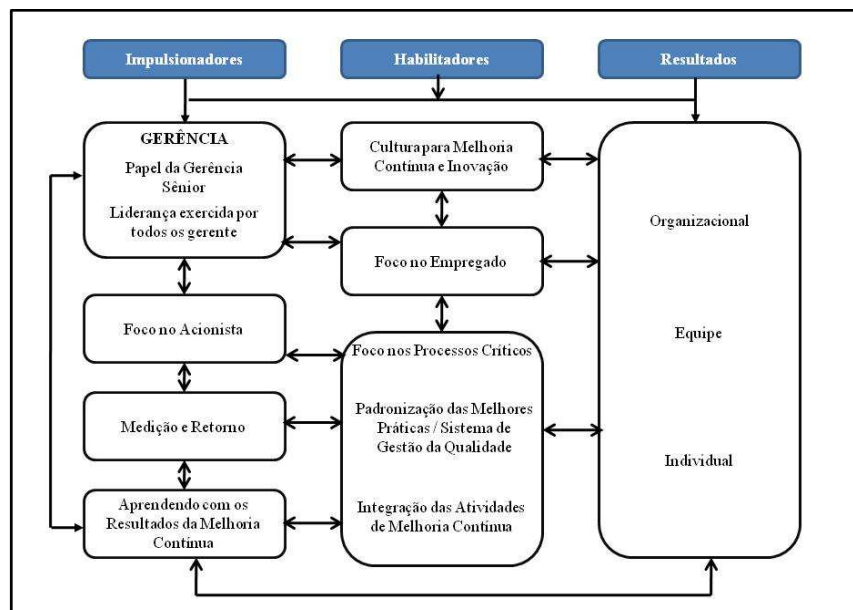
Impulsionadores

Habilitadores

Resultados

GERÊNCIA

Papel da Gerência Sênior

Liderança exercida por todos os gerente

Cultura para Melhoria Contínua e Inovação

Foco no Empregado

Organizacional

Equipe

Individual

Foco no Acionista

Medição e Retorno

Aprendendo com os Resultados da Melhoria Contínua

Foco nos Processos Críticos

Padronização das Melhores Práticas / Sistema de Gestão da Qualidade

Integração das Atividades de Melhoria Contínua